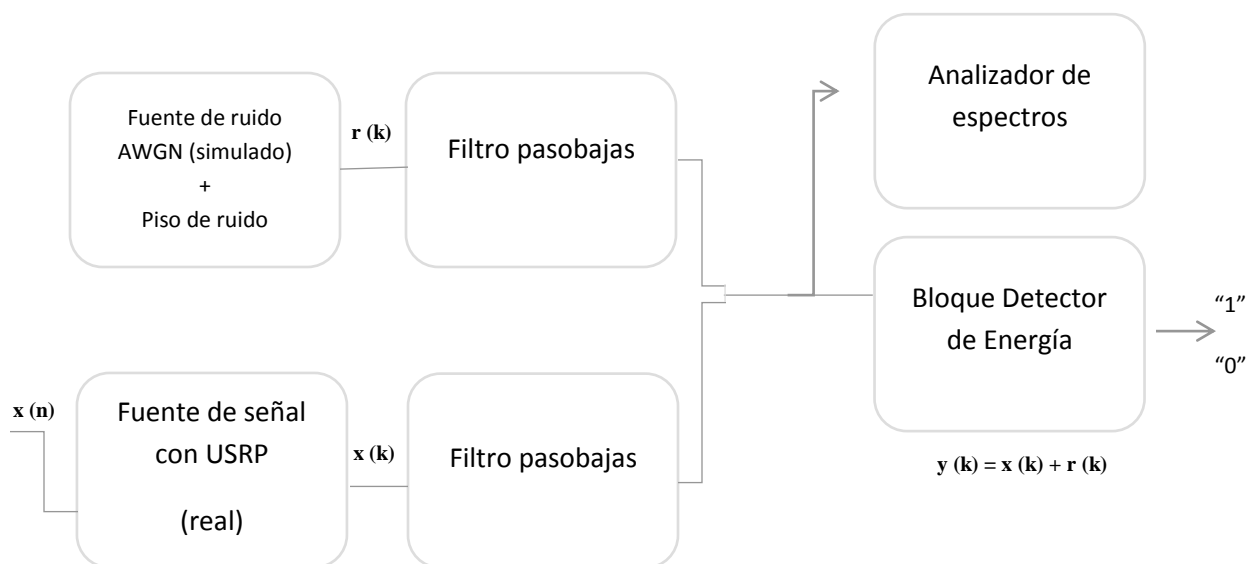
Fuente de ruido
AWGN (simulado)
+
Piso de ruido

r (k)

Filtro pasobajas

Analizador de espectros

Bloque Detector de Energía

“1”
“0”

x (n)

Fuente de señal con USRP

(real)

x (k)

Filtro pasobajas

$y(k) = x(k) + r(k)$